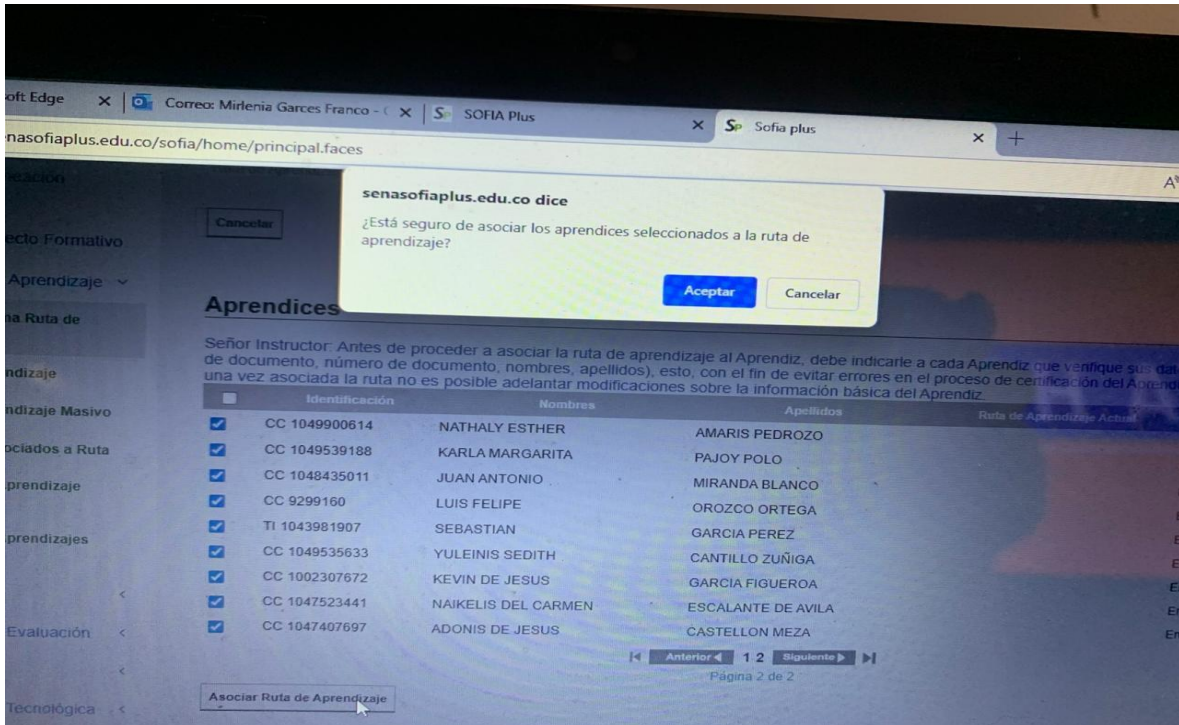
oft Edge × Correo: Mirlenia Garces Franco - ( × SOFIA Plus × Sofia plus × +

nasofiaplus.edu.co/sofia/home/principal.faces

A

senasofiaplus.edu.co dice

¿Está seguro de asociar los aprendices seleccionados a la ruta de aprendizaje?

Aceptar Cancelar

Cancelar

ecto Formativo

Aprendizaje

na Ruta de

ndizaje

ndizaje Masivo

ociados a Ruta

prendizaje

prendizajes

Evaluación

Tecnológica

Aprendices

Señor Instructor: Antes de proceder a asociar la ruta de aprendizaje al Aprendiz, debe indicarle a cada Aprendiz que verifique sus da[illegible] de documento, número de documento, nombres, apellidos), esto, con el fin de evitar errores en el proceso de certificación del Apren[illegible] una vez asociada la ruta no es posible adelantar modificaciones sobre la información básica del Aprendiz.

| | Identificación | Nombres | Apellidos | Ruta de Aprendizaje Actual |
|---|---|---|---|---|
| ☑ | CC 1049900614 | NATHALY ESTHER | AMARIS PEDROZO | |
| ☑ | CC 1049539188 | KARLA MARGARITA | PAJOY POLO | |
| ☑ | CC 1048435011 | JUAN ANTONIO | MIRANDA BLANCO | |
| ☑ | CC 9299160 | LUIS FELIPE | OROZCO ORTEGA | |
| ☑ | TI 1043981907 | SEBASTIAN | GARCIA PEREZ | |
| ☑ | CC 1049535633 | YULEINIS SEDITH | CANTILLO ZUÑIGA | |
| ☑ | CC 1002307672 | KEVIN DE JESUS | GARCIA FIGUEROA | |
| ☑ | CC 1047523441 | NAIKELIS DEL CARMEN | ESCALANTE DE AVILA | |
| ☑ | CC 1047407697 | ADONIS DE JESUS | CASTELLON MEZA | |

Anterior 1 2 Siguiente

Página 2 de 2

Asociar Ruta de Aprendizaje